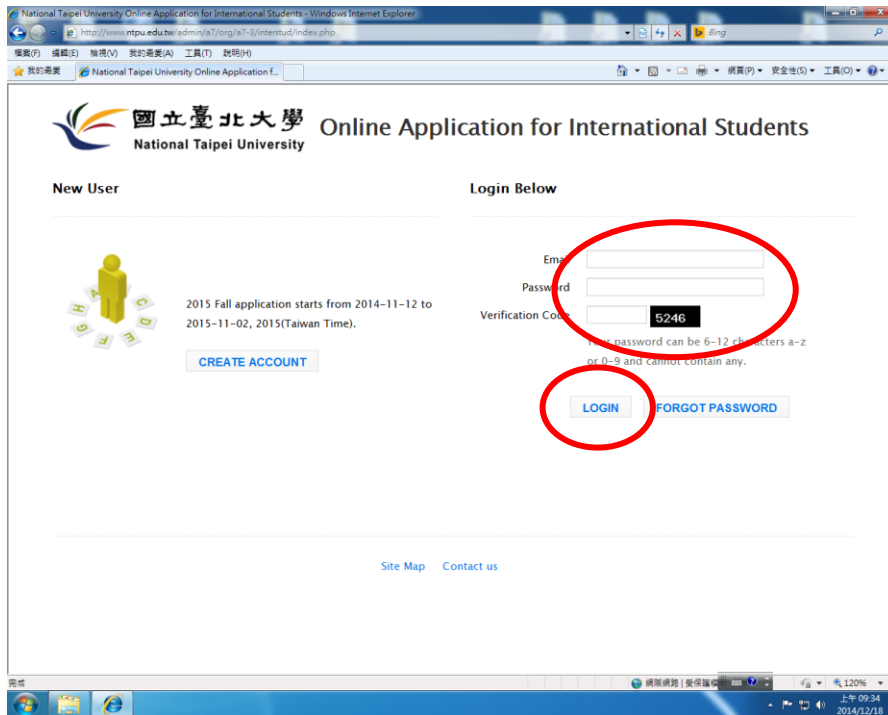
National Taipei University Online Application for International Students - Windows Internet Explorer

http://www.ntpu.edu.tw/admin/a7/org/a7-3/interstud/index.php

Bing

檔案(F) 編輯(E) 檢視(V) 我的最愛(A) 工具(T) 說明(H)

我的最愛 National Taipei University Online Application f...

網頁(P) 安全性(S) 工具(O)

國立臺北大學
National Taipei University

Online Application for International Students

New User

2015 Fall application starts from 2014-11-12 to 2015-11-02, 2015(Taiwan Time).

CREATE ACCOUNT

Login Below

Emai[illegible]

Password

Verification Code 5246

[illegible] password can be 6-12 characters a-z or 0-9 and cannot contain any.

LOGIN FORGOT PASSWORD

Site Map Contact us

完成

網際網路 | 受保護模式

120%

上午 09:34
2014/12/18